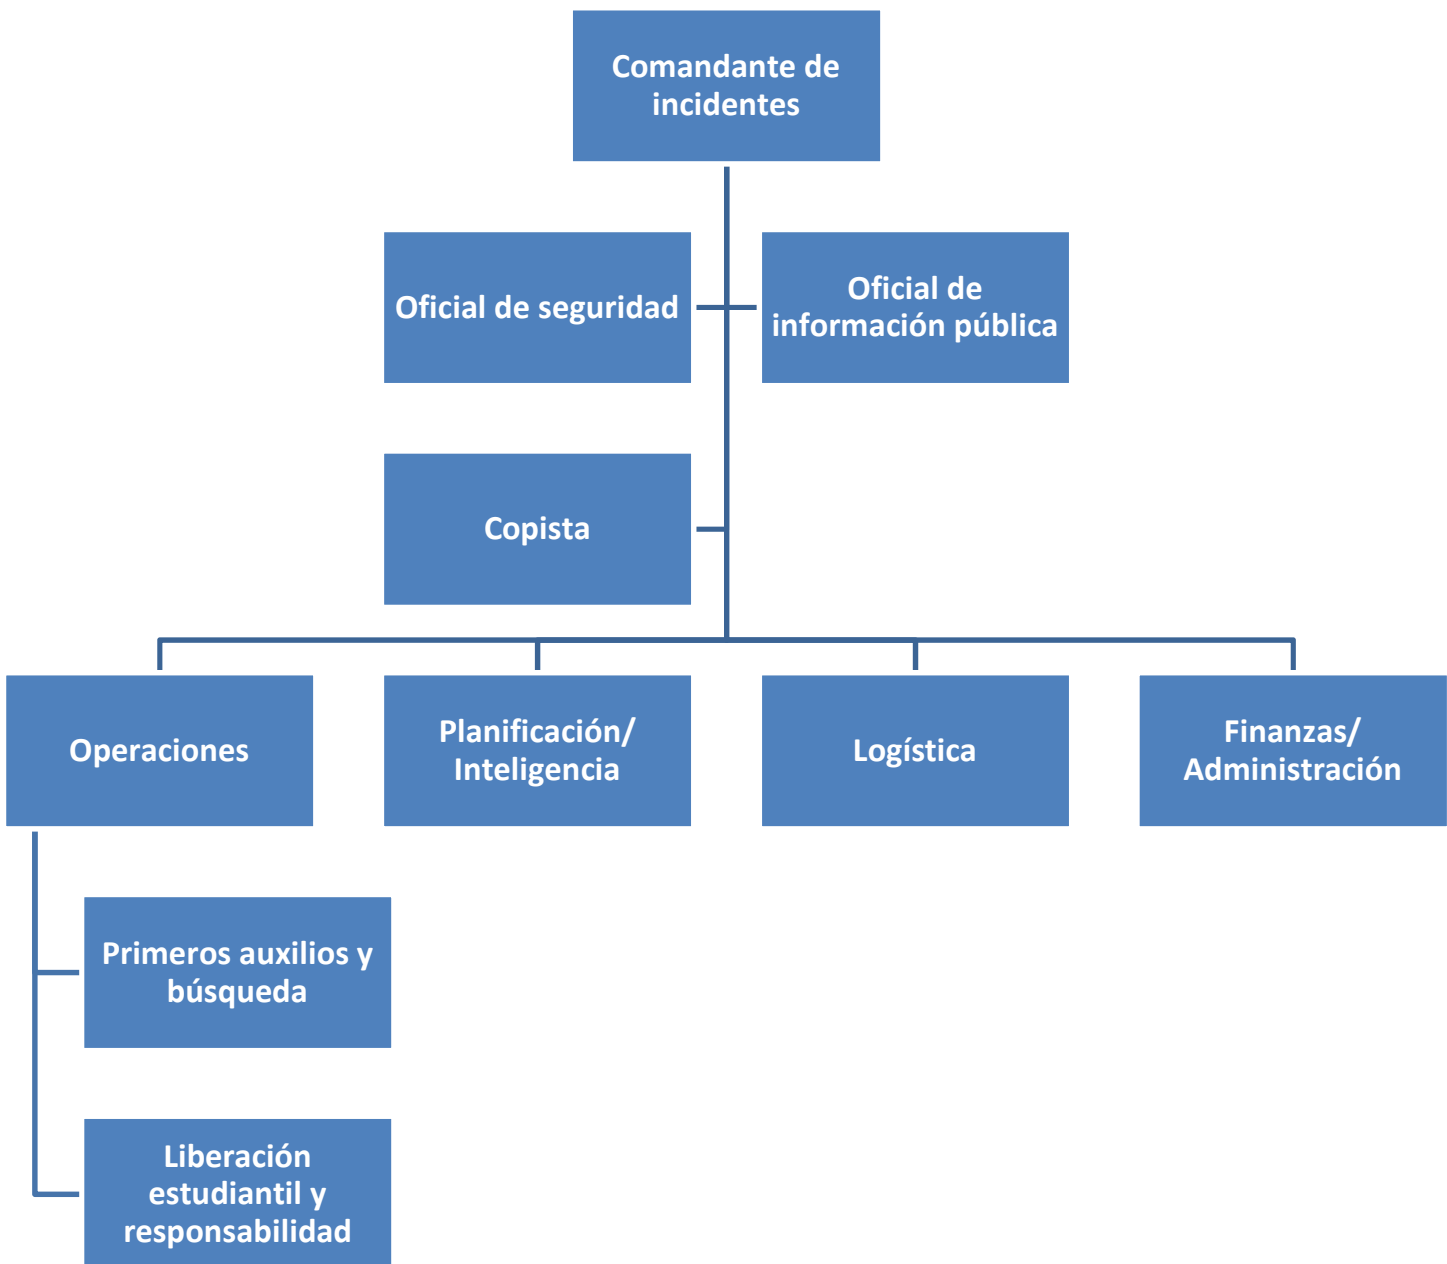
Comandante de incidentes

Oficial de seguridad

Oficial de información pública

Copista

Operaciones

Planificación/ Inteligencia

Logística

Finanzas/ Administración

Primeros auxilios y búsqueda

Liberación estudiantil y responsabilidad